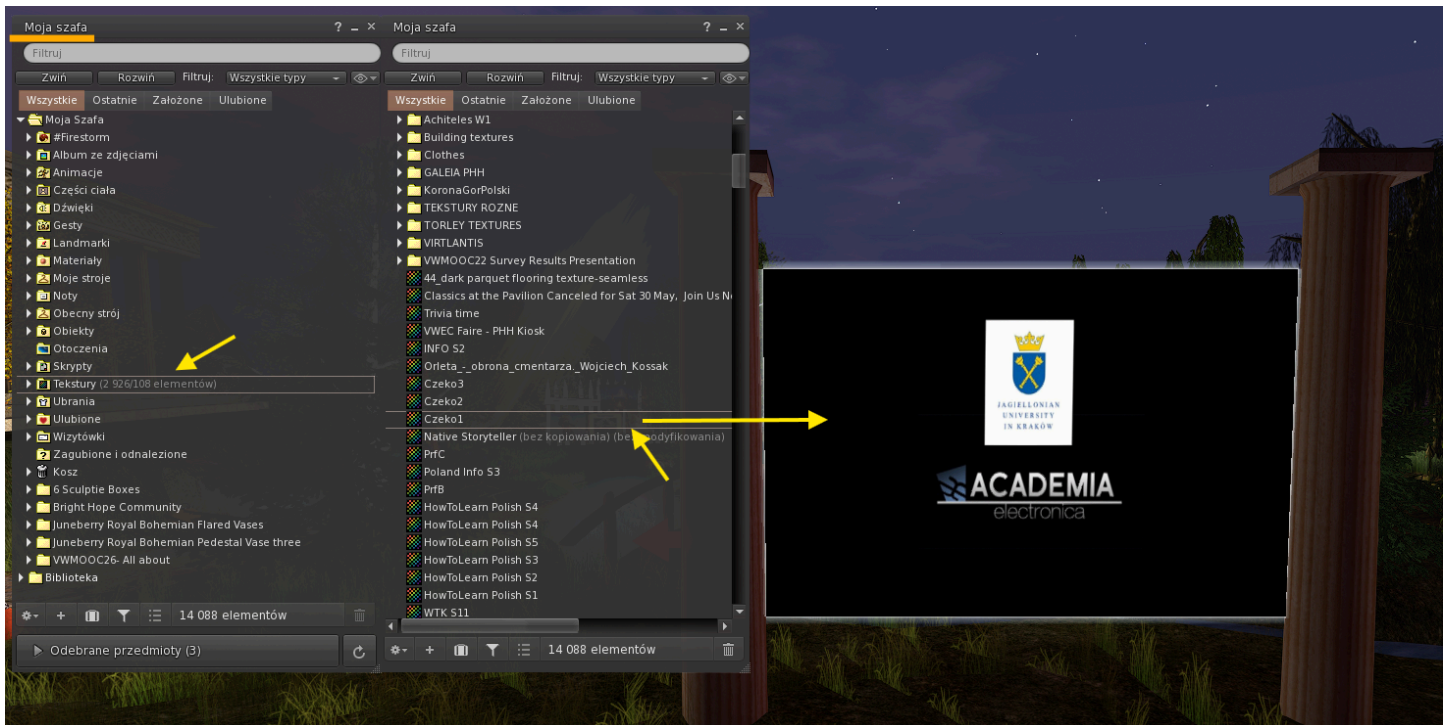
Moja szafa ? _ ×

Filtruj

Zwiń Rozwiń Filtruj: Wszystkie typy

Wszystkie Ostatnie Założone Ulubione

Moja Szafa
#Firestorm
Album ze zdjęciami
Animacje
Części ciała
Dźwięki
Gesty
Landmarki
Materiały
Moje stroje
Noty
Obecny strój
Obiekty
Otoczenia
Skrypty
Tekstury (2 926/108 elementów)
Ubrania
Ulubione
Wizytówki
Zagubione i odnalezione
Kosz
6 Sculptie Boxes
Bright Hope Community
Juneberry Royal Bohemian Flared Vases
Juneberry Royal Bohemian Pedestal Vase three
VWMOOC26- All about
Biblioteka

14 088 elementów

Odebrane przedmioty (3)

Moja szafa ? _ ×

Filtruj

Zwiń Rozwiń Filtruj: Wszystkie typy

Wszystkie Ostatnie Założone Ulubione

Achiteles W1
Building textures
Clothes
GALEIA PHH
KoronaGorPolski
TEKSTURY ROZNE
TORLEY TEXTURES
VIRTLANTIS
VWMOOC22 Survey Results Presentation
44_dark parquet flooring texture-seamless
Classics at the Pavilion Canceled for Sat 30 May, Join Us N
Trivia time
VWEC Faire - PHH Kiosk
INFO S2
Orleta_-_obrona_cmentarza._Wojciech_Kossak
Czeko3
Czeko2
Czeko1
Native Storyteller (bez kopiowania) (be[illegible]odyfikowania)
PrfC
Poland Info S3
PrfB
HowToLearn Polish S4
HowToLearn Polish S4
HowToLearn Polish S5
HowToLearn Polish S3
HowToLearn Polish S2
HowToLearn Polish S1
WTK S11

14 088 elementów

JAGIELLONIAN UNIVERSITY IN KRAKÓW

ACADEMIA
electronica